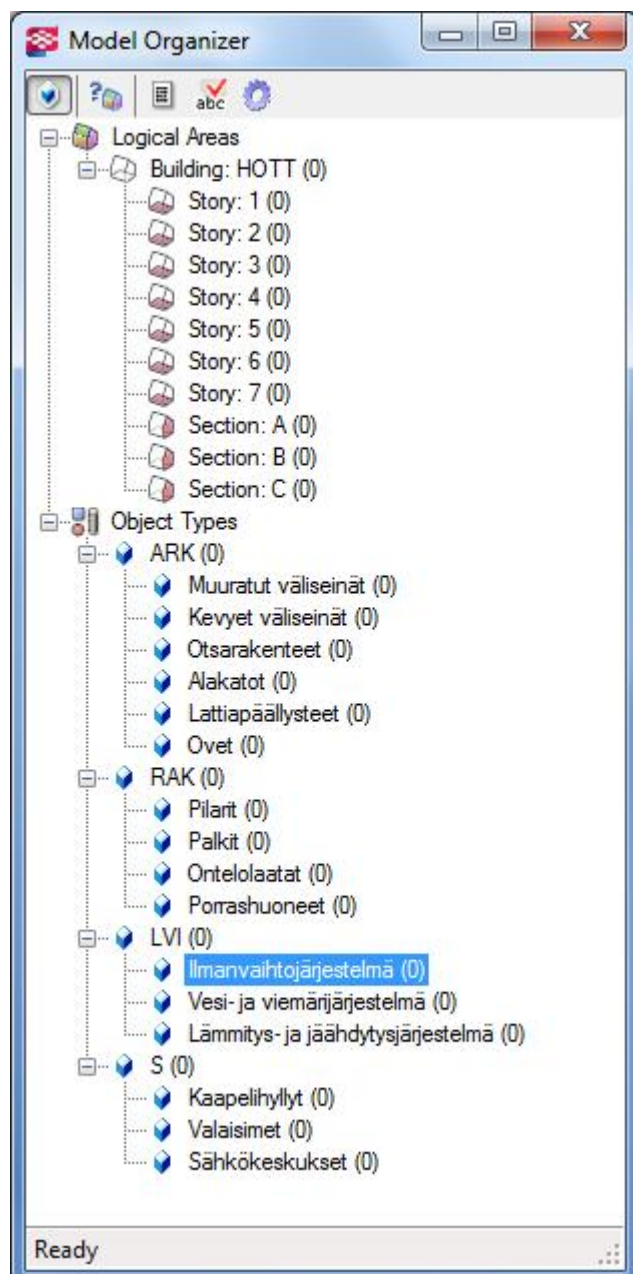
Model Organizer

abc

Logical Areas
Building: HOTT (0)
Story: 1 (0)
Story: 2 (0)
Story: 3 (0)
Story: 4 (0)
Story: 5 (0)
Story: 6 (0)
Story: 7 (0)
Section: A (0)
Section: B (0)
Section: C (0)
Object Types
ARK (0)
Muuratut väliseinät (0)
Kevyet väliseinät (0)
Otsarakenteet (0)
Alakatot (0)
Lattiapäällysteet (0)
Ovet (0)
RAK (0)
Pilarit (0)
Palkit (0)
Ontelolaatat (0)
Porrashuoneet (0)
LVI (0)
Ilmanvaihtojärjestelmä (0)
Vesi- ja viemärijärjestelmä (0)
Lämmitys- ja jäähdytysjärjestelmä (0)
S (0)
Kaapelihyllyt (0)
Valaisimet (0)
Sähkökeskukset (0)

Ready